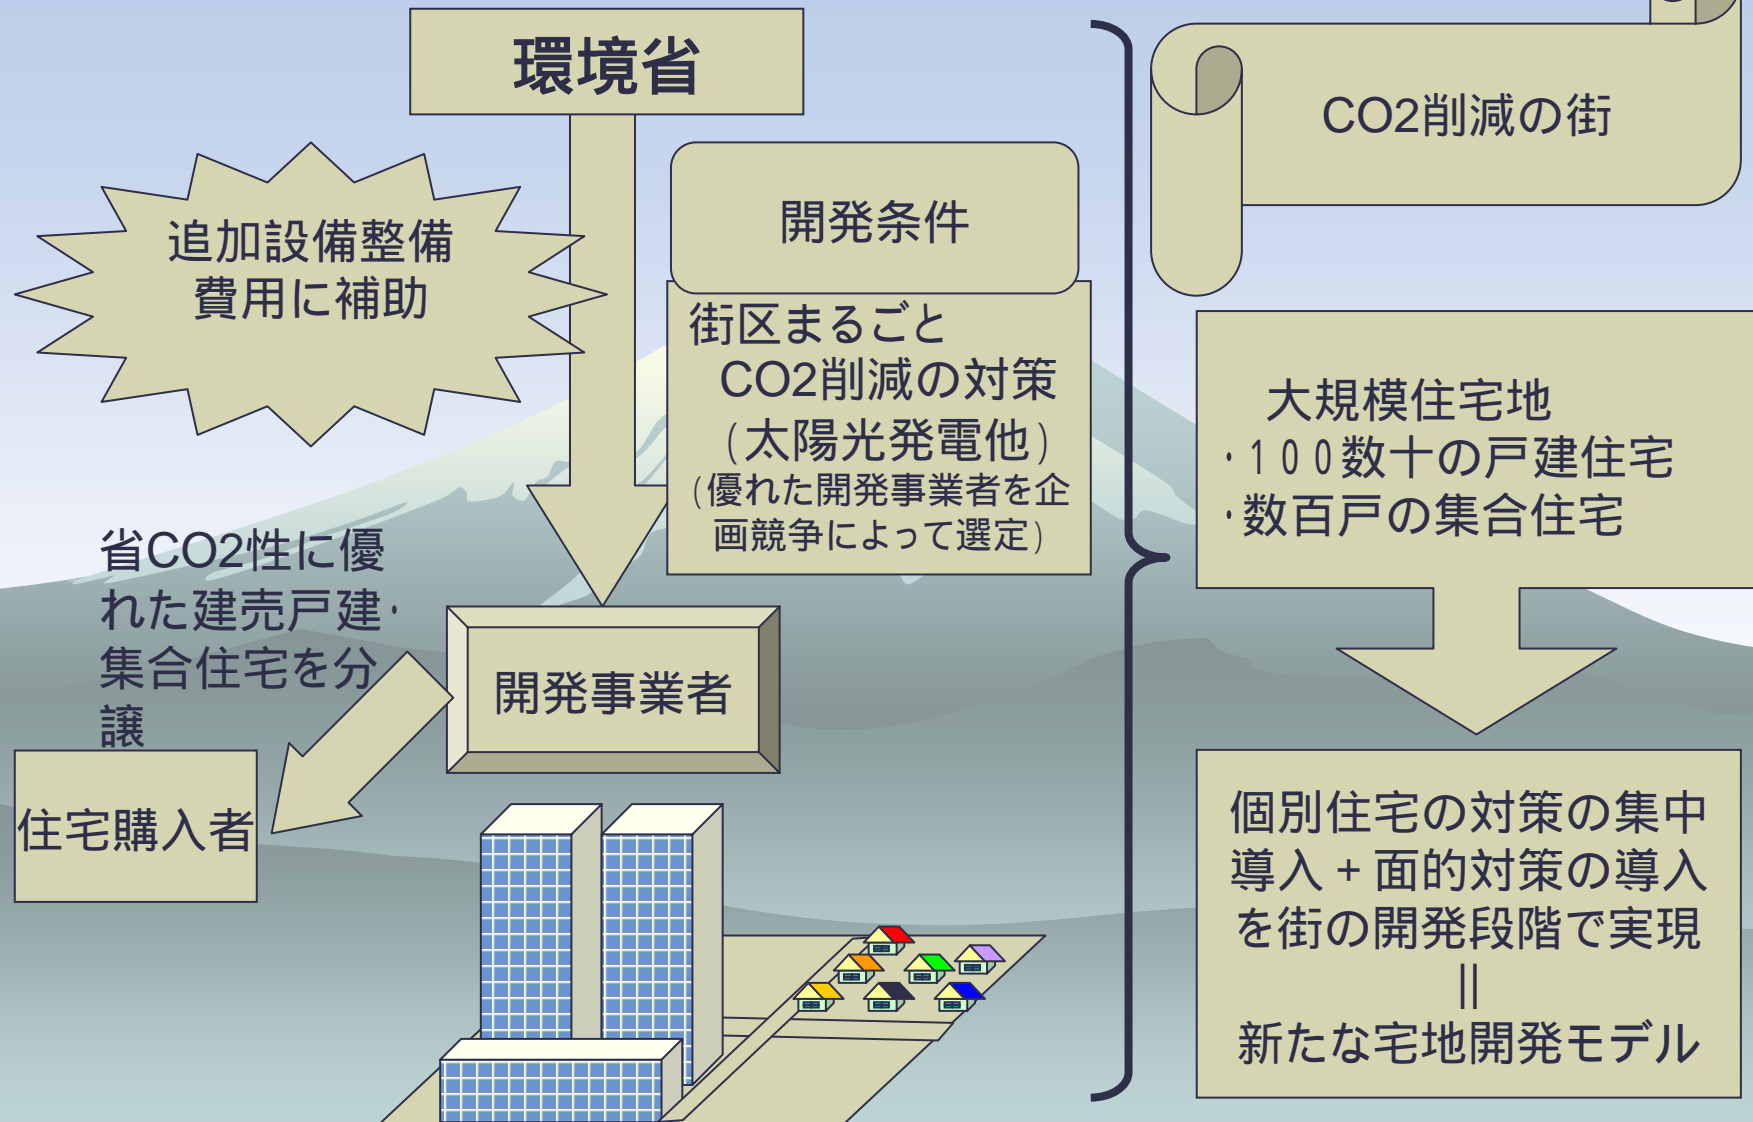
環境省

追加設備整備費用に補助

開発条件

街区まるごとCO2削減の対策（太陽光発電他）（優れた開発事業者を企画競争によって選定）

省CO2性に優れた建売戸建・集合住宅を分譲

開発事業者

住宅購入者

CO2削減の街

大規模住宅地
・１００数十の戸建住宅
・数百戸の集合住宅

個別住宅の対策の集中導入＋面的対策の導入を街の開発段階で実現
||
新たな宅地開発モデル